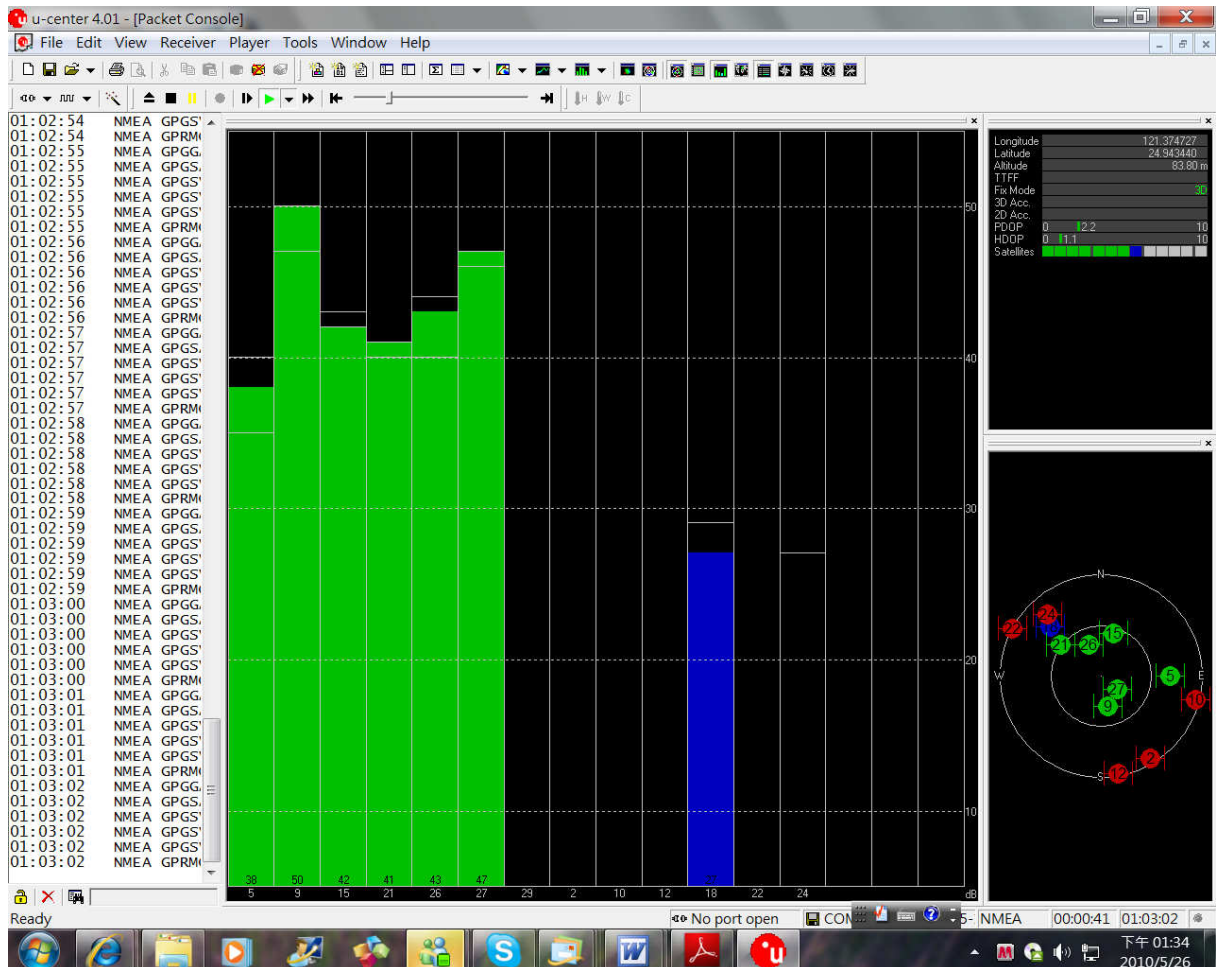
u-center 4.01 - [Packet Console]

File Edit View Receiver Player Tools Window Help

01:02:54 NMEA GPGS'
01:02:54 NMEA GPRM
01:02:55 NMEA GPGG
01:02:55 NMEA GPGS
01:02:55 NMEA GPGS'
01:02:55 NMEA GPGS'
01:02:55 NMEA GPGS'
01:02:55 NMEA GPRM
01:02:56 NMEA GPGG
01:02:56 NMEA GPGS
01:02:56 NMEA GPGS'
01:02:56 NMEA GPGS'
01:02:56 NMEA GPGS'
01:02:56 NMEA GPRM
01:02:57 NMEA GPGG
01:02:57 NMEA GPGS
01:02:57 NMEA GPGS'
01:02:57 NMEA GPGS'
01:02:57 NMEA GPGS'
01:02:57 NMEA GPRM
01:02:58 NMEA GPGG
01:02:58 NMEA GPGS
01:02:58 NMEA GPGS'
01:02:58 NMEA GPGS'
01:02:58 NMEA GPGS'
01:02:58 NMEA GPRM
01:02:59 NMEA GPGG
01:02:59 NMEA GPGS
01:02:59 NMEA GPGS'
01:02:59 NMEA GPGS'
01:02:59 NMEA GPGS'
01:02:59 NMEA GPRM
01:03:00 NMEA GPGG
01:03:00 NMEA GPGS
01:03:00 NMEA GPGS'
01:03:00 NMEA GPGS'
01:03:00 NMEA GPGS'
01:03:00 NMEA GPRM
01:03:01 NMEA GPGG
01:03:01 NMEA GPGS
01:03:01 NMEA GPGS'
01:03:01 NMEA GPGS'
01:03:01 NMEA GPGS'
01:03:01 NMEA GPRM
01:03:02 NMEA GPGG
01:03:02 NMEA GPGS
01:03:02 NMEA GPGS'
01:03:02 NMEA GPGS'
01:03:02 NMEA GPGS'
01:03:02 NMEA GPRM

50
40
30
20
10
dB

38 50 42 41 43 47 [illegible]
5 9 15 21 26 27 29 2 10 12 18 22 24

| Longitude | 121.374727 |
|---|---|
| Latitude | 24.943440 |
| Altitude | 83.80 m |
| TTFF | |
| Fix Mode | 3D |
| 3D Acc. | |
| 2D Acc. | |
| PDOP | 0 2.2 10 |
| HDOP | 0 1.1 10 |
| Satellites | |

N
W
E
S
22 24 18 21 26 15 5 27 9 10 2 12

Ready
No port open
COM
NMEA
00:00:41
01:03:02

下午 01:34
2010/5/26